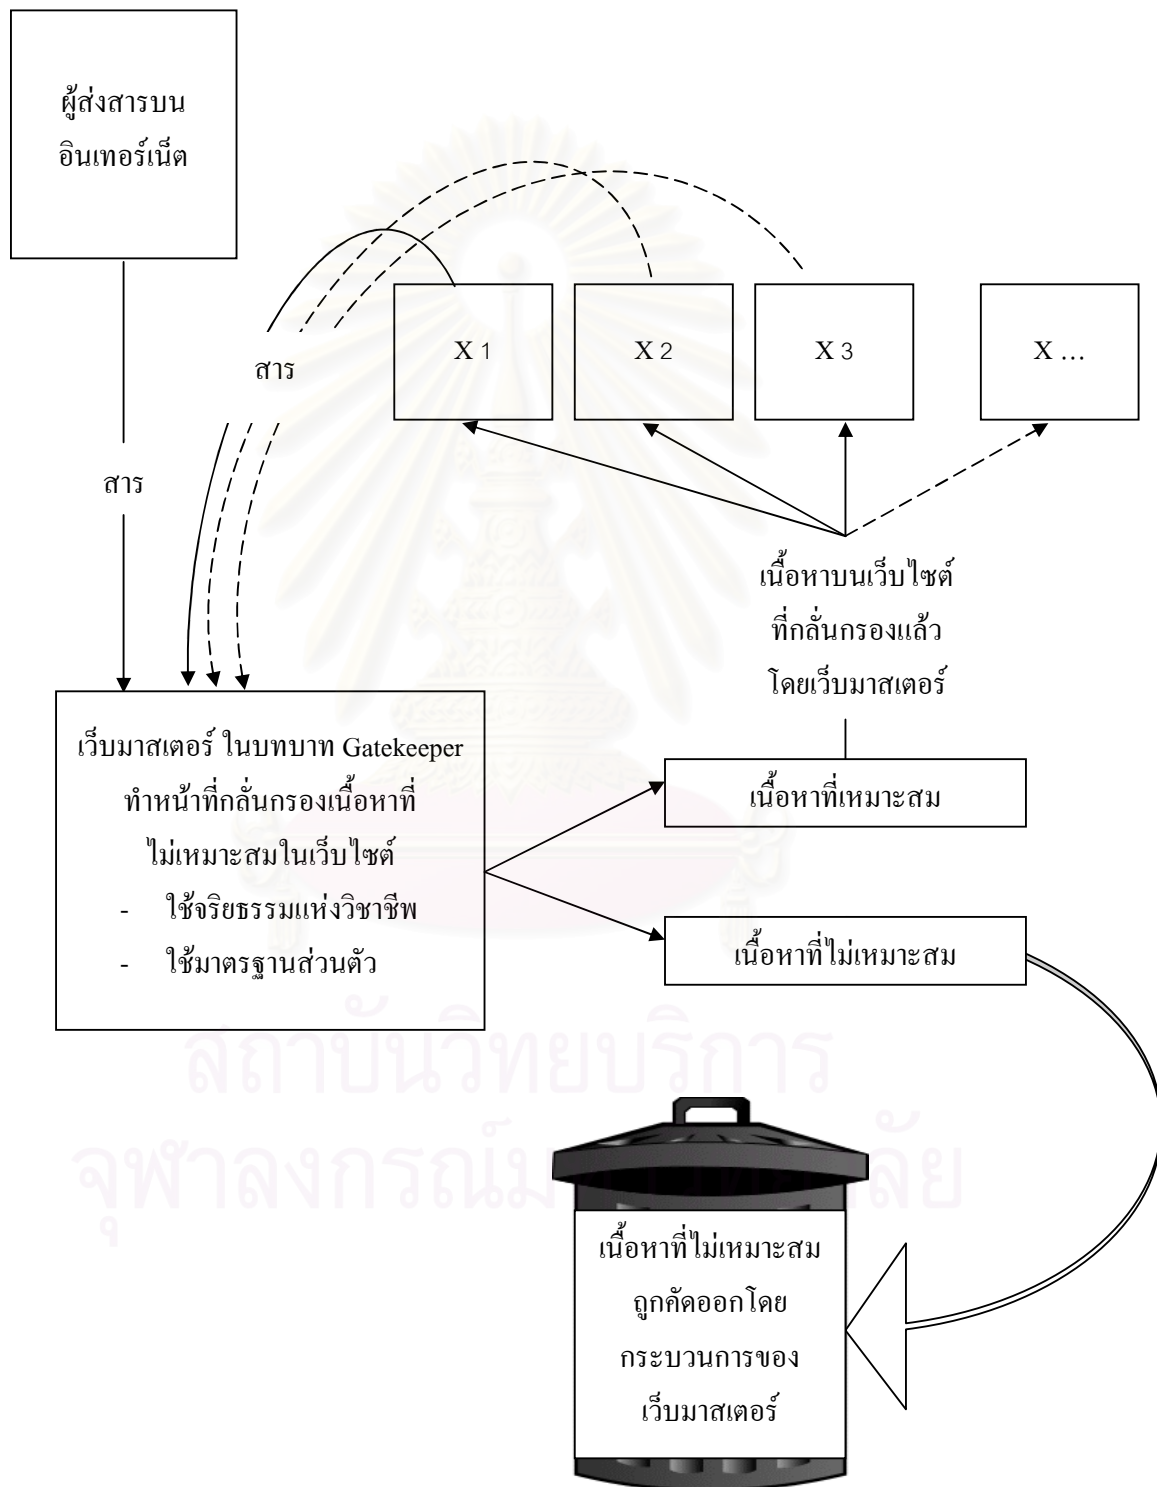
ผู้ส่งสารบนอินเทอร์เน็ต

สาร

X 1

X 2

X 3

X ...

สาร

เนื้อหาบนเว็บไซต์ที่กลั่นกรองแล้วโดยเว็บมาสเตอร์

เว็บมาสเตอร์ ในบทบาท Gatekeeper ทำหน้าที่กลั่นกรองเนื้อหาที่ไม่เหมาะสมในเว็บไซต์

- ใช้จริยธรรมแห่งวิชาชีพ
- ใช้มาตรฐานส่วนตัว

เนื้อหาที่เหมาะสม

เนื้อหาที่ไม่เหมาะสม

สถาบันวิทยบริการ
จุฬาลงกรณ์มหาวิทยาลัย

เนื้อหาที่ไม่เหมาะสมถูกคัดออกโดยกระบวนการของเว็บมาสเตอร์